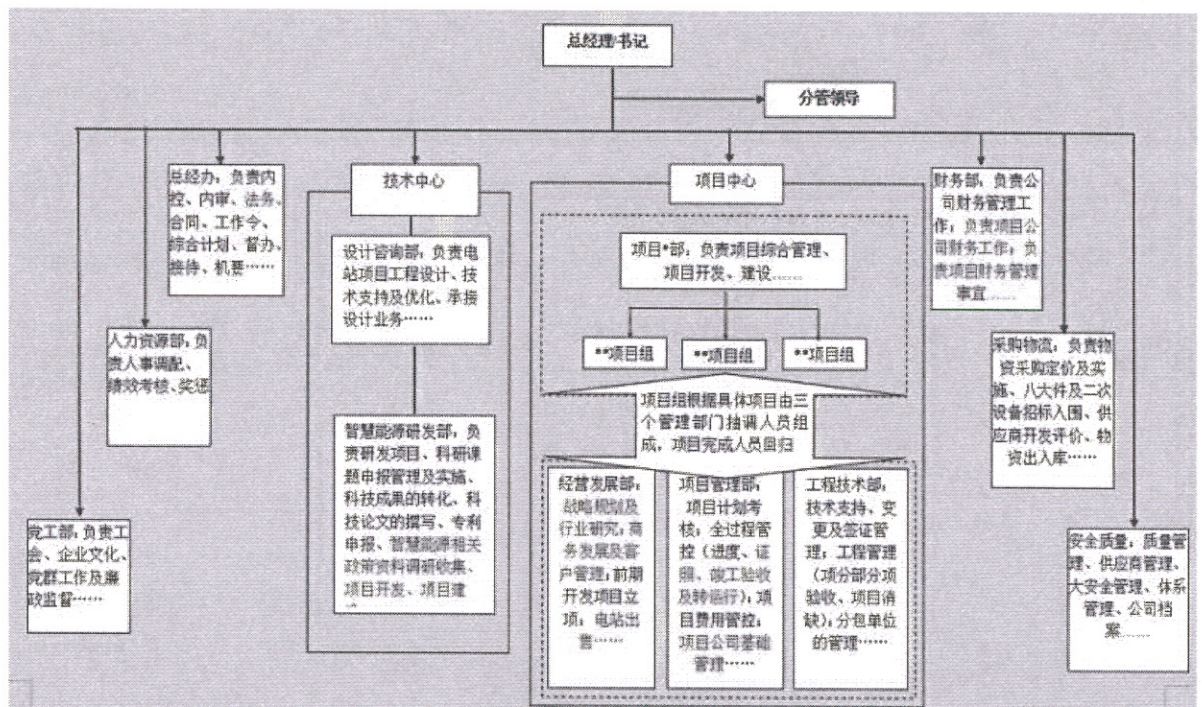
总经理/书记

分管领导

总经办，负责内控、内审、法务、合同、工作令、综合计划、督办、接待、机要……

人力资源部，负责人事调配、绩效考核、奖惩

党工部，负责工会、企业文化、党群工作及廉政监督……

技术中心

设计咨询部，负责电站项目工程设计、技术支持及优化、承接设计业务……

智慧能源研发部，负责研发项目、科研课题申报管理及实施、科技成果的转化、科技论文的撰写、专利申报、智慧能源相关政策资料调研收集、项目开发、项目建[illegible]

项目中心

项目*部，负责项目综合管理、项目开发、建设……

**项目组

**项目组

**项目组

项目组根据具体项目由三个管理部门抽调人员组成，项目完成人员回归

经营发展部，战略规划及行业研究，商务发展及客户管理，前期开发项目立项，电站出售……

项目管理部，项目计划考核，全过程管控（进度、证照、竣工验收及转运行），项目费用管控，项目公司基础管理……

工程技术部，技术支持、变更及签证管理，工程管理（项分部分项验收、项目消缺），分包单位的管理……

财务部，负责公司财务管理工作，负责项目公司财务工作，负责项目财务管理事宜……

采购物流，负责物资采购定价及实施、八大件及二次设备招标入围、供应商开发评价、物资出入库……

安全质量，质量管理、供应商管理、大安全管理、体系管理、公司档案……